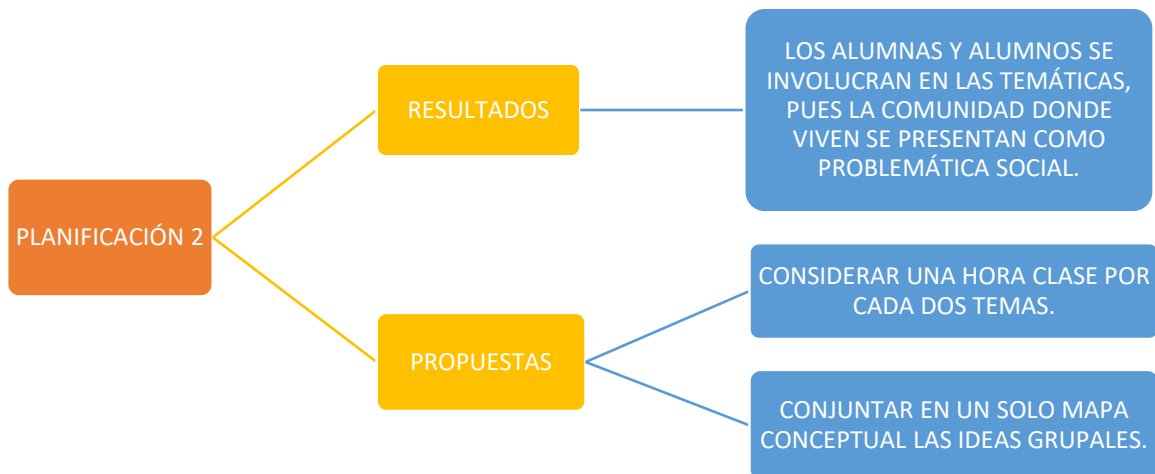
PLANIFICACIÓN 2

RESULTADOS

LOS ALUMNAS Y ALUMNOS SE INVOLUCRAN EN LAS TEMÁTICAS, PUES LA COMUNIDAD DONDE VIVEN SE PRESENTAN COMO PROBLEMÁTICA SOCIAL.

PROPUESTAS

CONSIDERAR UNA HORA CLASE POR CADA DOS TEMAS.

CONJUNTAR EN UN SOLO MAPA CONCEPTUAL LAS IDEAS GRUPALES.